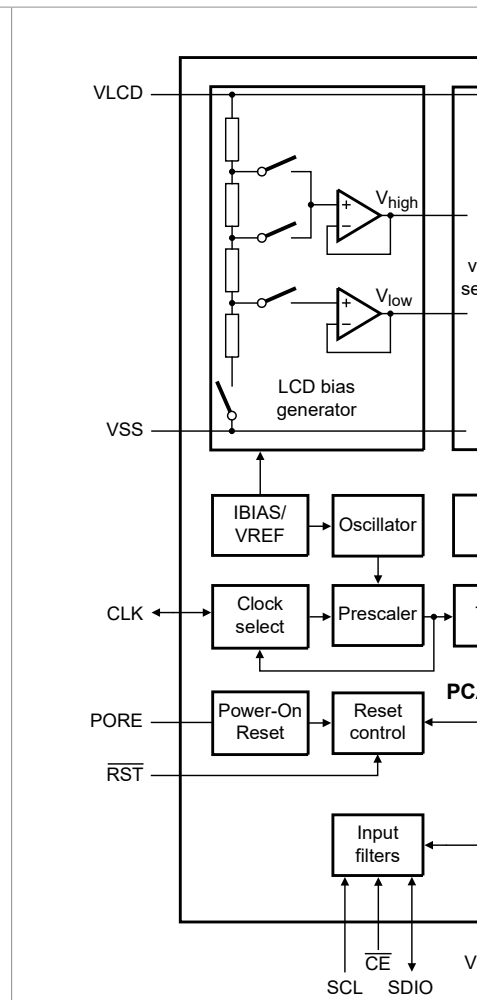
VLCD

$V_{high}$

v
se

$V_{low}$

LCD bias generator

VSS

IBIAS/ VREF

Oscillator

CLK

Clock select

Prescaler

PC

PORE

Power-On Reset

Reset control

$\overline{RST}$

Input filters

SCL

$\overline{CE}$

SDIO

V